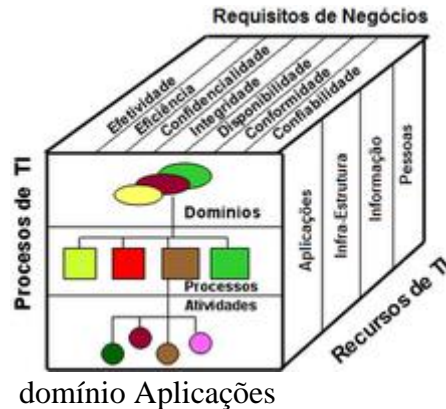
Requisitos de Negócios

Efetividade
Eficiência
Confidencialidade
Integridade
Disponibilidade
Conformidade
Confiabilidade

Processos de TI

Domínios

Processos

Atividades

Aplicações
Infra-Estrutura
Informação
Pessoas

Recursos de TI

domínio Aplicações